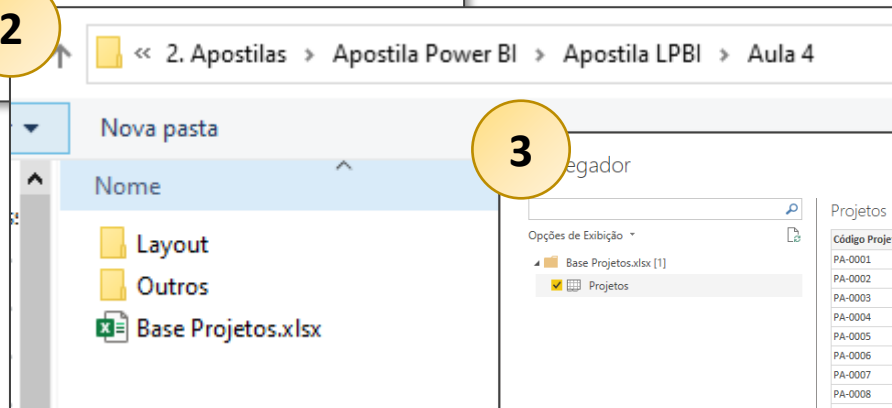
2

« 2. Apostilas > Apostila Power BI > Apostila LPBI > Aula 4

Nova pasta

Nome

Layout

Outros

Base Projetos.xlsx

3

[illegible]egador

Opções de Exibição

Base Projetos.xlsx [1]

Projetos

Projetos

| Código Proje |
|---|
| PA-0001 |
| PA-0002 |
| PA-0003 |
| PA-0004 |
| PA-0005 |
| PA-0006 |
| PA-0007 |
| PA-0008 |